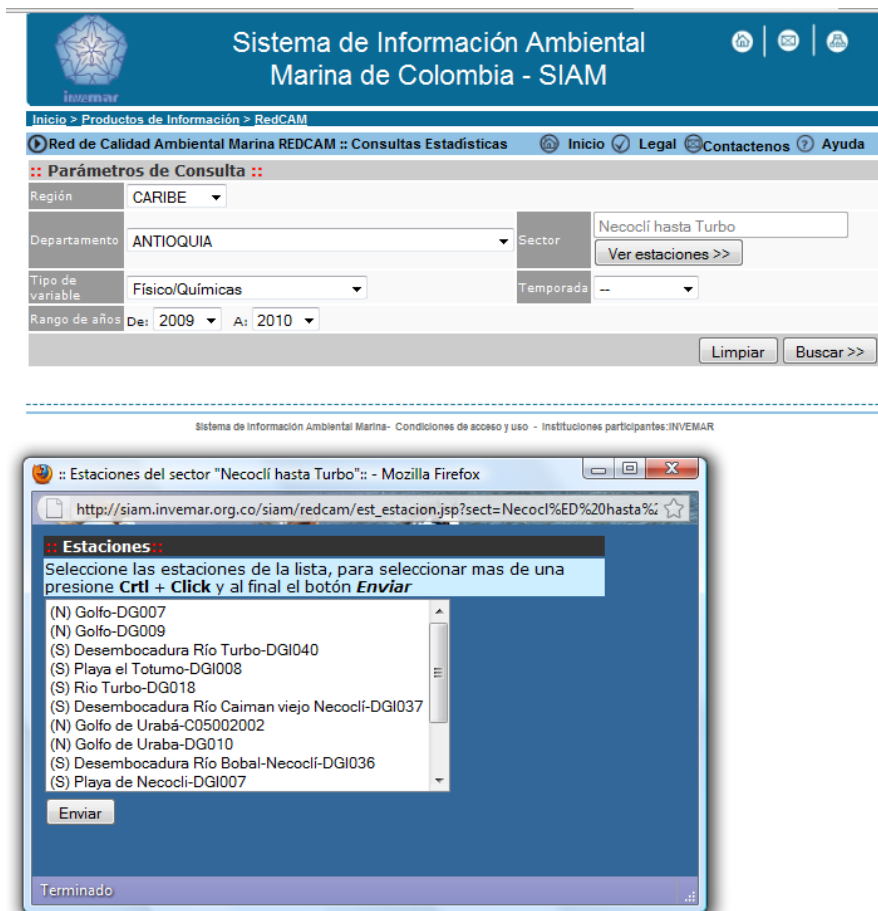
invemar

Sistema de Información Ambiental Marina de Colombia - SIAM

Inicio > Productos de Información > RedCAM

Red de Calidad Ambiental Marina REDCAM :: Consultas Estadísticas

Inicio Legal Contactenos Ayuda

:: Parámetros de Consulta ::

| Región | CARIBE | | |
|---|---|---|---|
| Departamento | ANTIOQUIA | Sector | Necoclí hasta Turbo<br>Ver estaciones >> |
| Tipo de variable | Físico/Químicas | Temporada | -- |
| Rango de años | De: 2009 A: 2010 | | |

Limpiar Buscar >>

Sistema de Información Ambiental Marina- Condiciones de acceso y uso - Instituciones participantes:INVEMAR

:: Estaciones del sector "Necoclí hasta Turbo":: - Mozilla Firefox

http://siam.invemar.org.co/siam/redcam/est_estacion.jsp?sect=Necocl%ED%20hasta%2

:: Estaciones::

Seleccione las estaciones de la lista, para seleccionar mas de una presione **Crtl** + **Click** y al final el botón ***Enviar***

(N) Golfo-DG007
(N) Golfo-DG009
(S) Desembocadura Río Turbo-DGI040
(S) Playa el Totumo-DGI008
(S) Rio Turbo-DG018
(S) Desembocadura Río Caiman viejo Necoclí-DGI037
(N) Golfo de Urabá-C05002002
(N) Golfo de Uraba-DG010
(S) Desembocadura Río Bobal-Necoclí-DGI036
(S) Playa de Necocli-DGI007

Enviar

Terminado